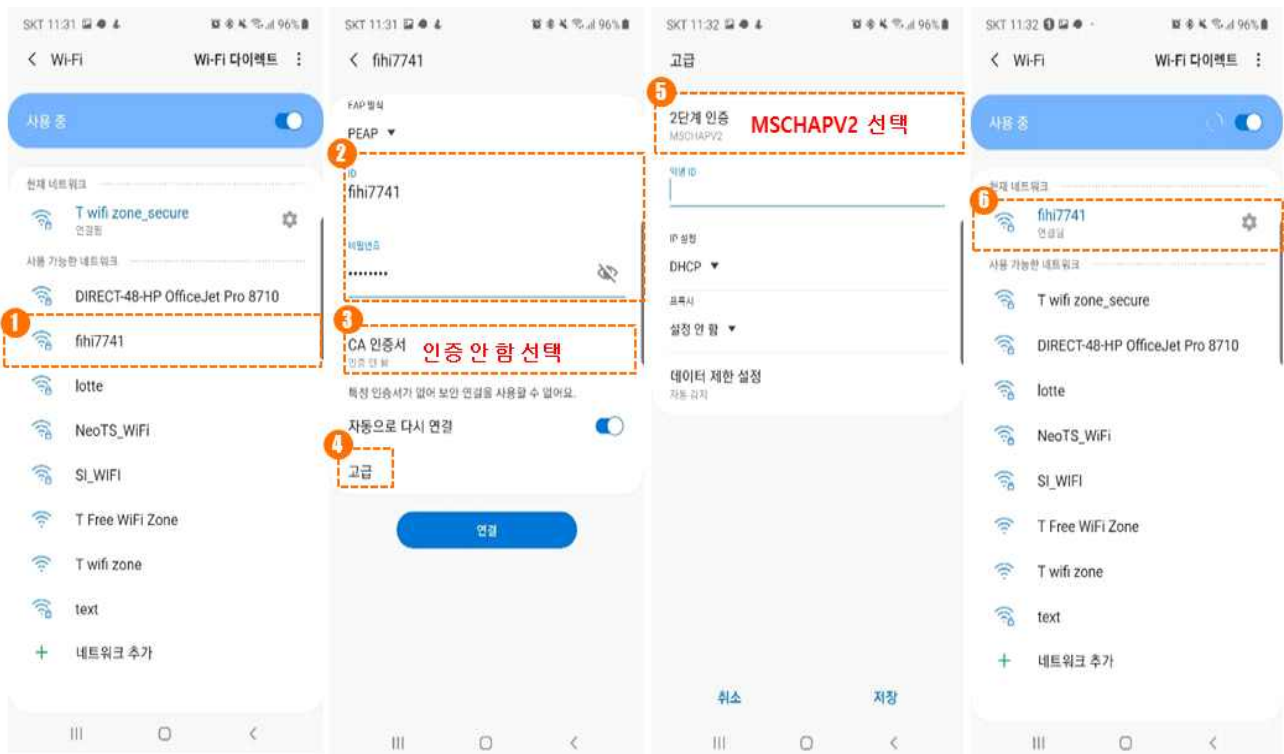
SKT 11:31 96%

< Wi-Fi Wi-Fi 다이렉트 ⋮

사용 중

현재 네트워크

T wifi zone_secure
연결됨

사용 가능한 네트워크

DIRECT-48-HP OfficeJet Pro 8710

1

fihi7741

lotte

NeoTS_WiFi

SI_WIFI

T Free WiFi Zone

T wifi zone

text

+ 네트워크 추가

SKT 11:31 96%

< fihi7741

EAP 방식

PEAP ▼

2

ID

fihi7741

비밀번호

••••••••

3

CA 인증서
인증 안 함

인증 안 함 선택

특정 인증서가 없어 보안 연결을 사용할 수 없어요.

자동으로 다시 연결

4

고급

연결

SKT 11:32 96%

고급

5

2단계 인증
MSCHAPV2

MSCHAPV2 선택

익명 ID

IP 설정

DHCP ▼

프록시

설정 안 함 ▼

데이터 제한 설정
자동 감지

취소 저장

SKT 11:32 96%

< Wi-Fi Wi-Fi 다이렉트 ⋮

사용 중

현재 네트워크

6

fihi7741
연결됨

사용 가능한 네트워크

T wifi zone_secure

DIRECT-48-HP OfficeJet Pro 8710

lotte

NeoTS_WiFi

SI_WIFI

T Free WiFi Zone

T wifi zone

text

+ 네트워크 추가